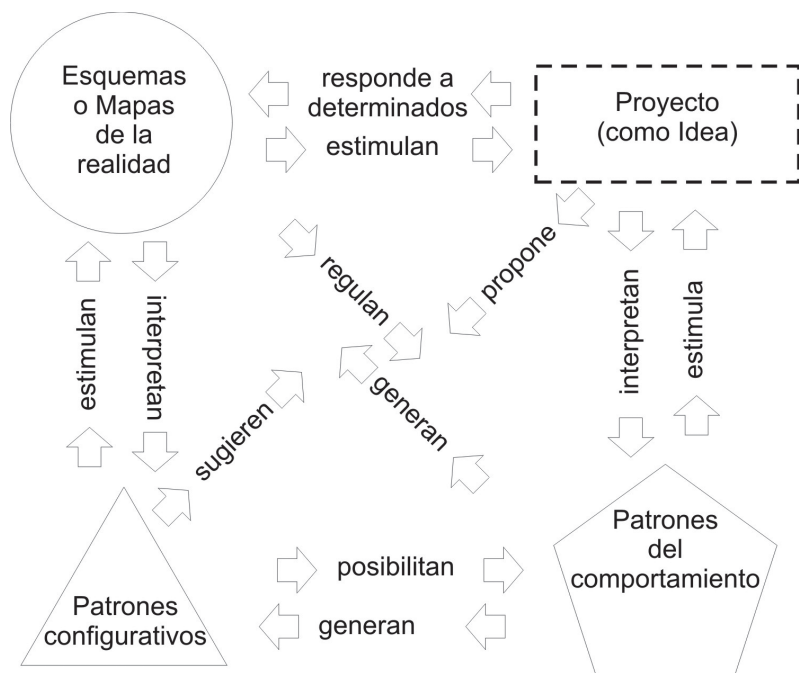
Esquemas o Mapas de la realidad

responde a determinados

estimulan

Proyecto (como Idea)

regulan

propone

estimulan

interpretan

interpretan

estimula

generan

sugieren

Patrones del comportamiento

posibilitan

generan

Patrones configurativos